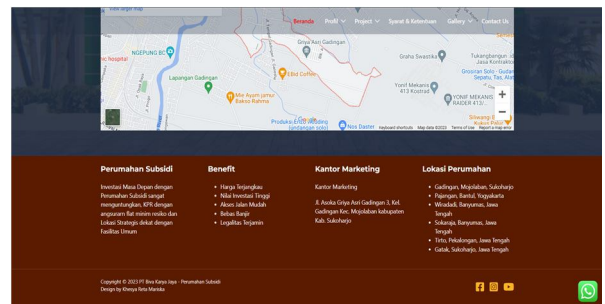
Beranda Profil Project Syarat & Ketentuan Gallery Contact Us

NGEPUNG BC
ic hospital
Lapangan Gadingan
Griya Asri Gadingan
Elbit Coffee
Mie Ayam jamur Bakso Rahma
Graha Swastika
Tukangbengan Jawa Kontraktor
Griissian Solo: Gudang Baju Sepatu, Tas, Aksesoris
Yonif Mekanis 413 Kostrad
YONIF MEKANIS RAIDER 413/...
Siswang Bijo Kokon Pali
Produksi Gudang Kunco Gandang...
Nos Daster
Keyboard shortcuts Map data ©2023 Terms of Use Report a map error

Perumahan Subsidi
Investasi Masa Depan dengan Perumahan Subsidi sangat menguntungkan, KPR dengan angsuran flat minim resiko dan Lokasi Strategis dekat dengan Fasilitas Umum

Benefit
• Harga Terjangkau
• Nilai Investasi Tinggi
• Akses Jalan Mudah
• Bebas Banjir
• Legalitas Terjamin

Kantor Marketing
Kantor Marketing
Jl. Asoka Griya Asri Gadingan 3, Kel. Gadingan Kec. Mojolaban kabupaten Kab. Sukoharjo

Lokasi Perumahan
• Gadingan, Mojolaban, Sukoharjo
• Pajangan, Bantul, Yogyakarta
• Wiradadi, Banyumas, Jawa Tengah
• Sokaraja, Banyumas, Jawa Tengah
• Tirto, Pekalongan, Jawa Tengah
• Gatak, Sukoharjo, Jawa Tengah

Copyright © 2023 PT Bina Karya Jaya - Perumahan Subsidi
Design by Khenya Reta Marinka